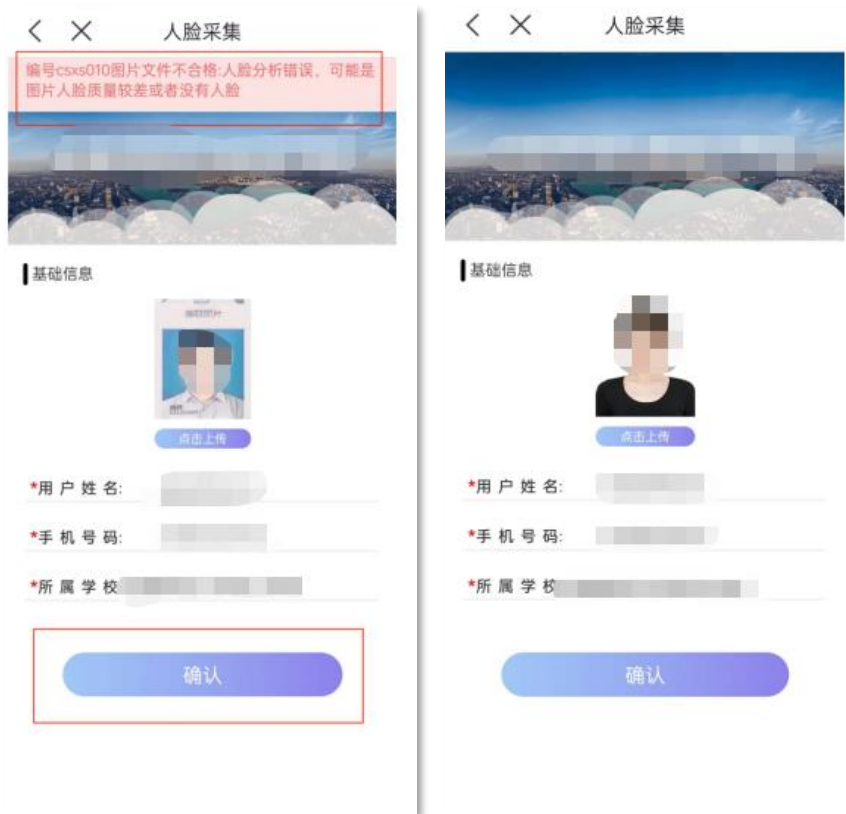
人脸采集

编号csxs010图片文件不合格:人脸分析错误，可能是图片人脸质量较差或者没有人脸

基础信息

点击上传

*用 户 姓 名:

*手 机 号 码:

*所 属 学 校

确认

人脸采集

基础信息

点击上传

*用 户 姓 名:

*手 机 号 码:

*所 属 学 校

确认